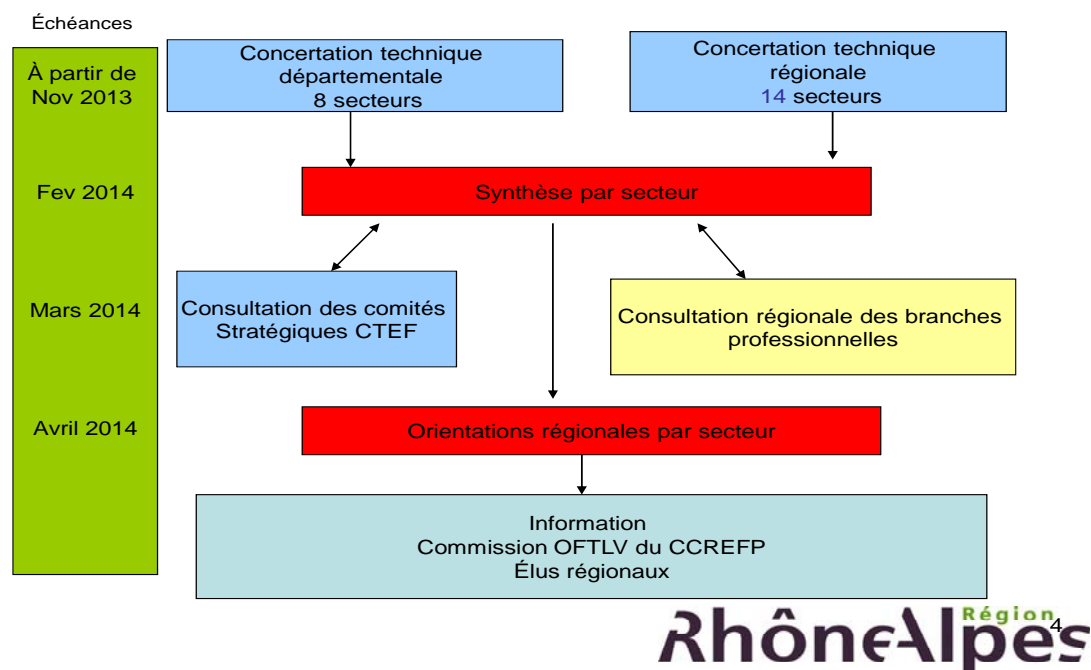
Échéances

À partir de Nov 2013

Fev 2014

Mars 2014

Avril 2014

Concertation technique départementale
8 secteurs

Concertation technique régionale
14 secteurs

Synthèse par secteur

Consultation des comités Stratégiques CTEF

Consultation régionale des branches professionnelles

Orientations régionales par secteur

Information
Commission OFTLV du CCREFP
Élus régionaux

Région
RhôneAlpes

4